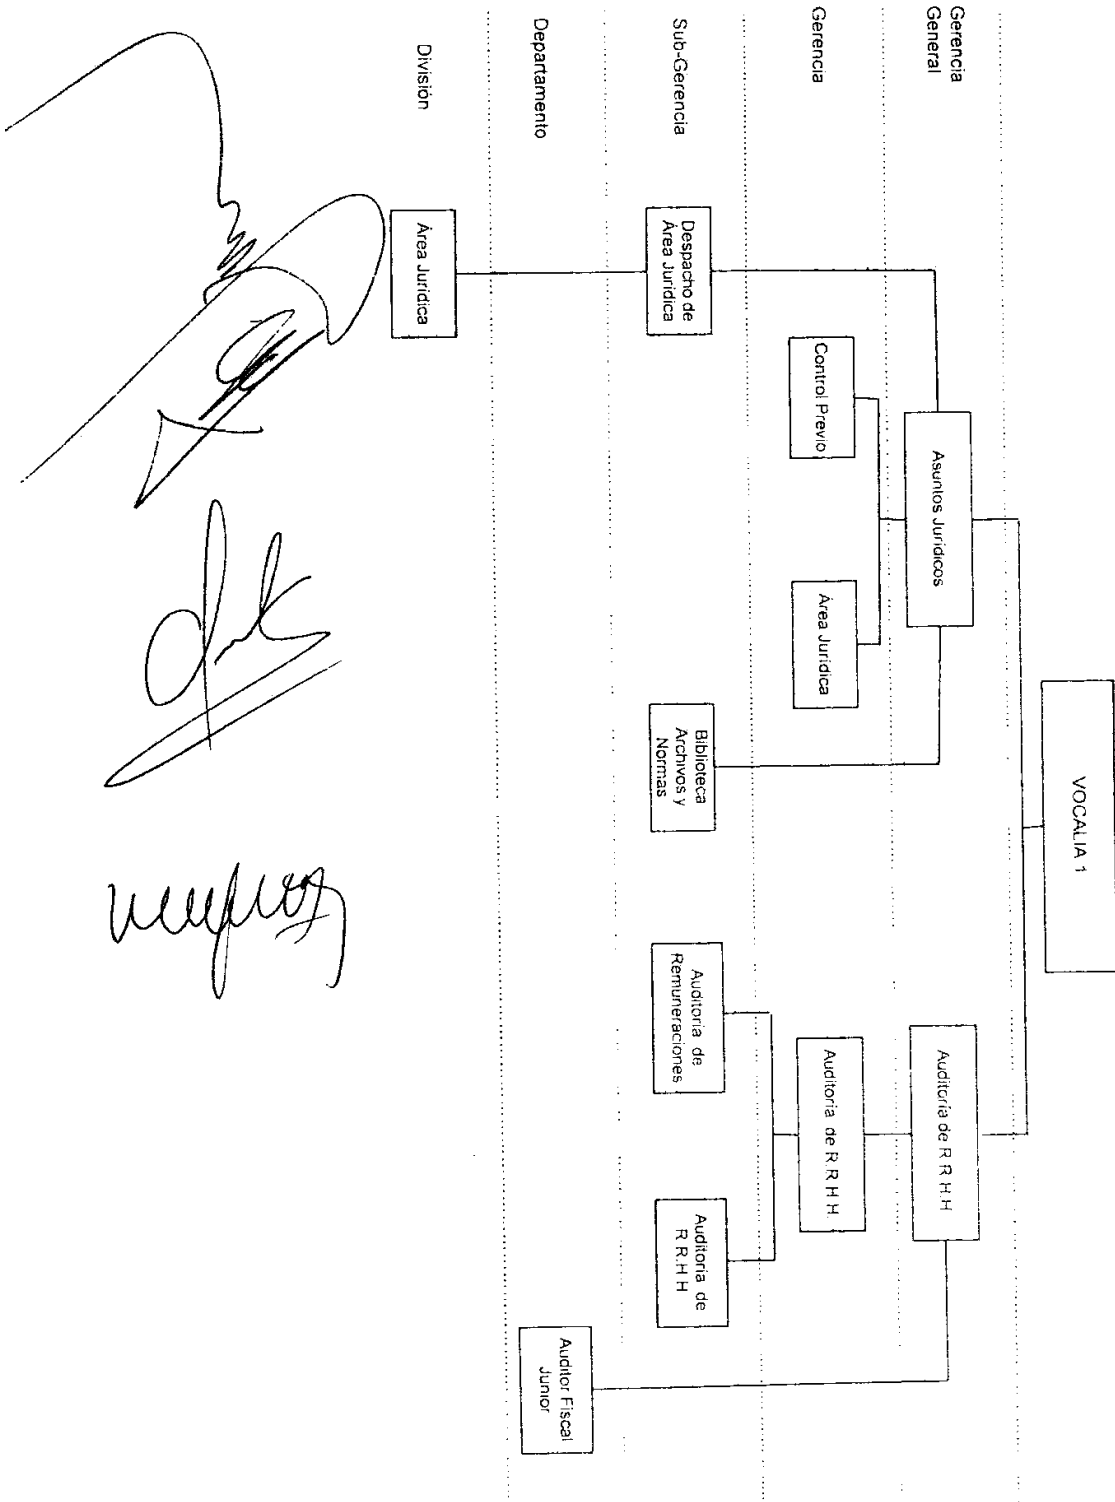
Gerencia General

Gerencia

Sub-Gerencia

Departamento

División

VOCALIA 1

Asuntos Jurídicos

Control Previo

Área Jurídica

Despacho de Área Jurídica

Biblioteca Archivos y Normas

Área Jurídica

Auditoría de R.R.H.H

Auditoría de R.R.H.H

Auditoría de Remuneraciones

Auditoría de R.R.H.H

Auditor Fiscal Junior